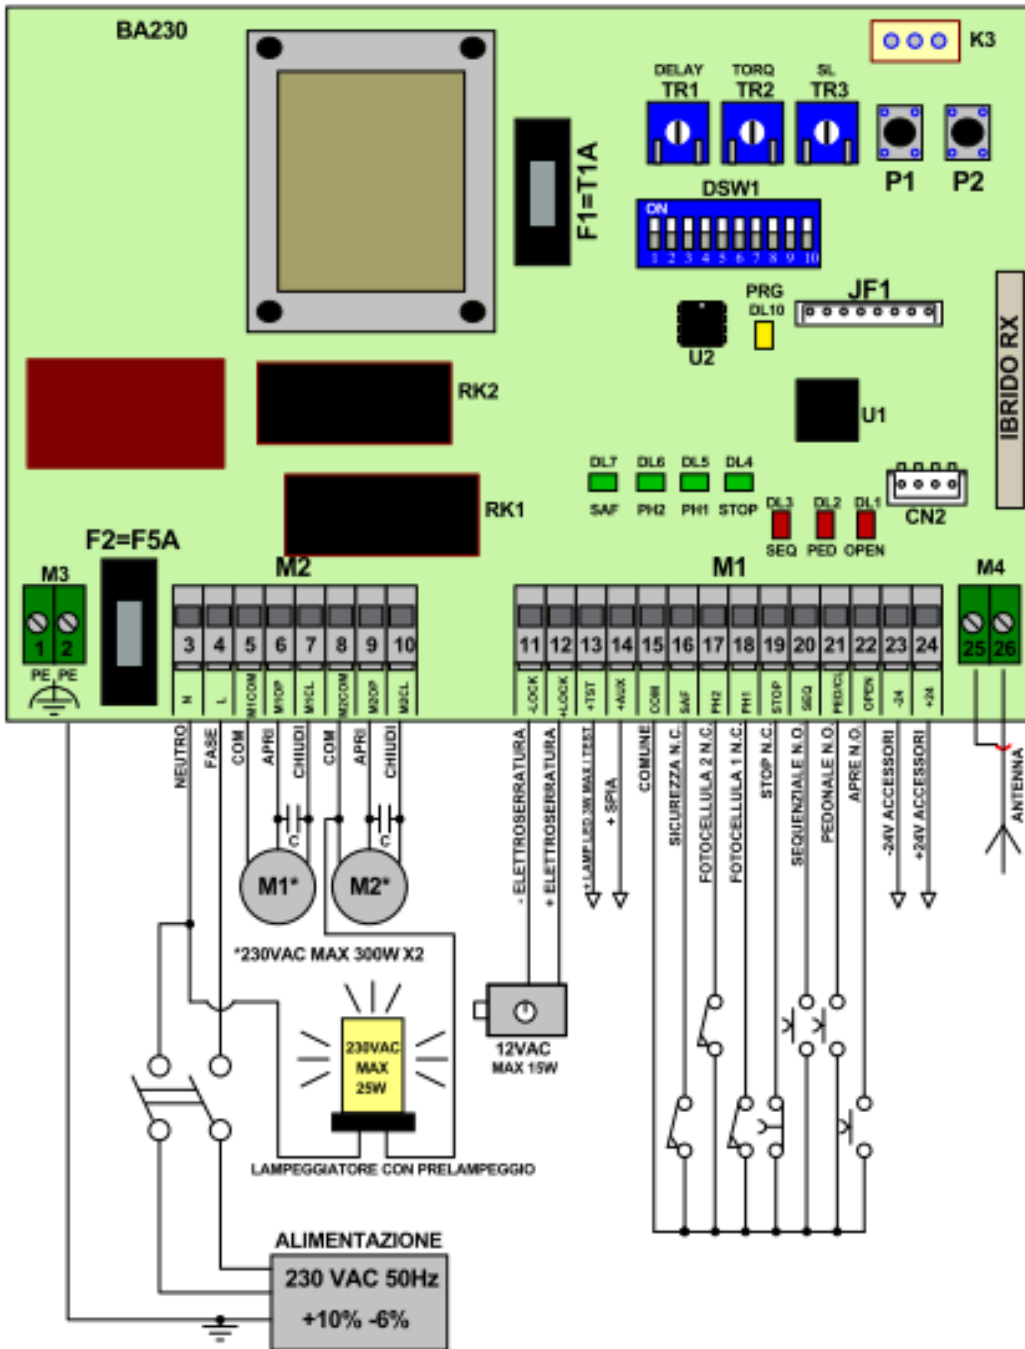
BA230

K3

DELAY TR1
TORQ TR2
SL TR3

P1 P2

F1=T1A

DSW1
ON
1 2 3 4 5 6 7 8 9 10

PRG
DL10
JF1

U2

IBRIDO RX

RK2

U1

DL7 DL6 DL5 DL4
SAF PH2 PH1 STOP

CN2

DL3 DL2 DL1
SEQ PED OPEN

RK1

F2=F5A

M3
1 2
PE PE

M2
3 4 5 6 7 8 9 10
N L M1COM M1OP M1CL M2COM M2OP M2CL

M1
11 12 13 14 15 16 17 18 19 20 21 22 23 24
-LOCK +LOCK +TST +AUX COM SAF PH2 PH1 STOP SEQ PED/CL OPEN -24 +24

M4
25 26

NEUTRO
FASE
COM
APRI
CHIUDI
COM
APRI
CHIUDI
C
C
M1*
M2*

- ELETTROSERRATURA
+ ELETTROSERRATURA
+ LAMP LED 3W MAX / TEST
+ SPIA
COMUNE
SICUREZZA N.C.
FOTOCELLULA 2 N.C.
FOTOCELLULA 1 N.C.
STOP N.C.
SEQUENZIALE N.O.
PEDONALE N.O.
APRE N.O.
-24V ACCESSORI
+24V ACCESSORI
ANTENNA

*230VAC MAX 300W X2

230VAC
MAX
25W

12VAC
MAX 15W

LAMPEGGIATORE CON PRELAMPEGGIO

ALIMENTAZIONE
230 VAC 50Hz
+10% -6%